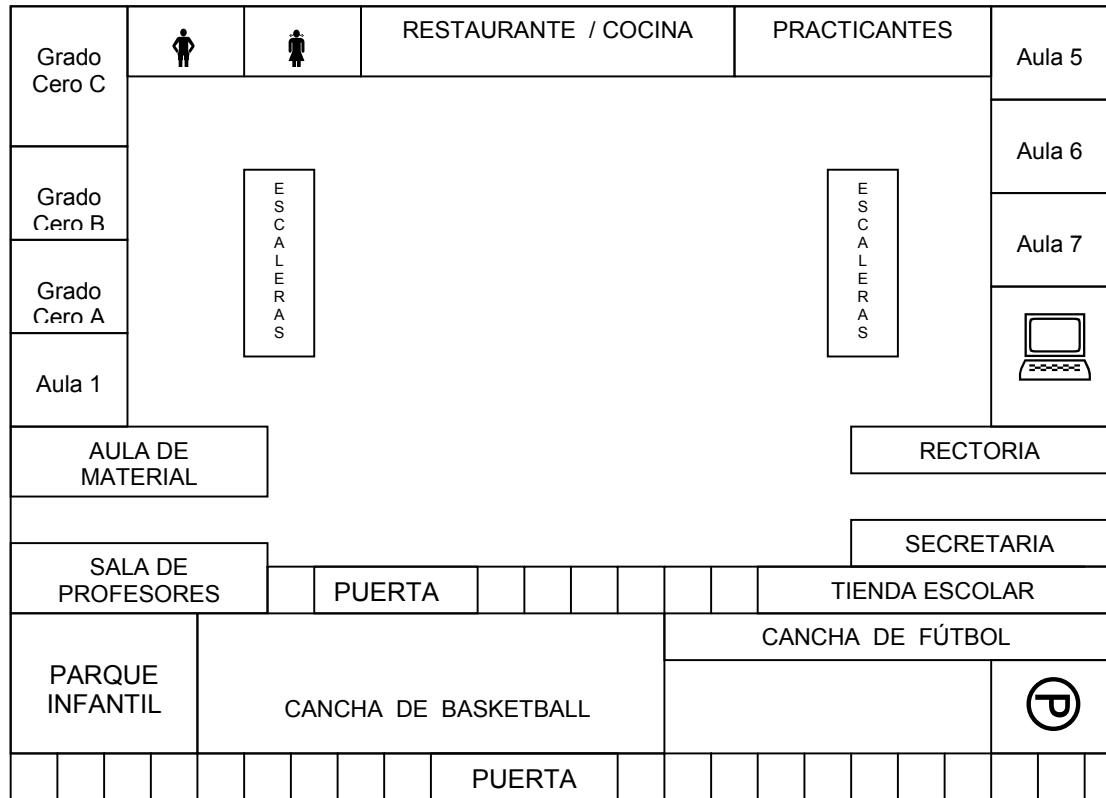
Grado Cero C

RESTAURANTE / COCINA

PRACTICANTES

Aula 5

Aula 6

Grado Cero B

E S C A L E R A S

E S C A L E R A S

Aula 7

Grado Cero A

Aula 1

AULA DE MATERIAL

RECTORIA

SECRETARIA

SALA DE PROFESORES

PUERTA

TIENDA ESCOLAR

CANCHA DE FÚTBOL

PARQUE INFANTIL

CANCHA DE BASKETBALL

PUERTA